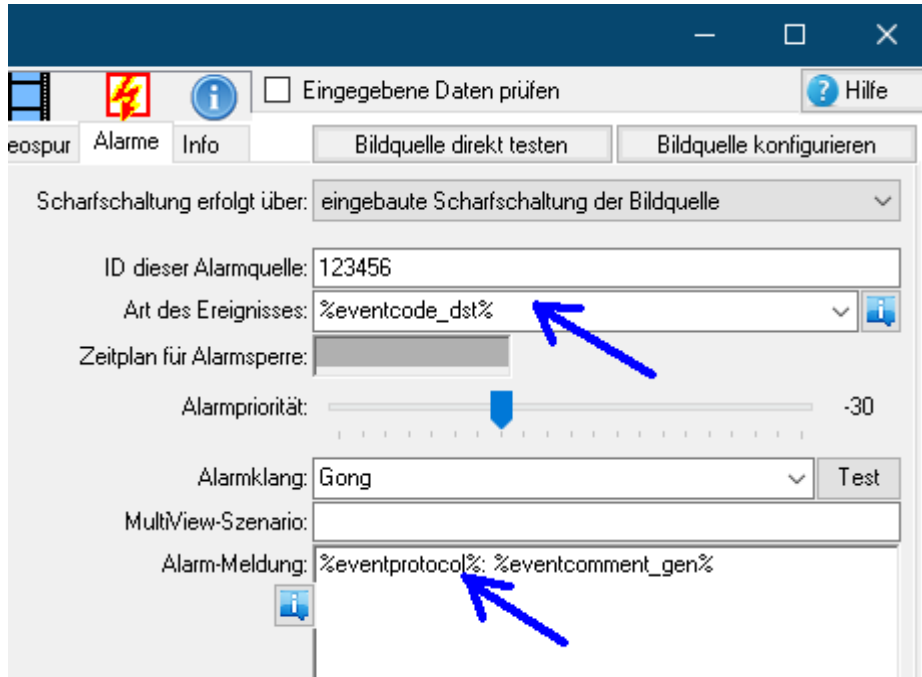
Eingegebene Daten prüfen

Hilfe

eospur Alarme Info

Bildquelle direkt testen

Bildquelle konfigurieren

Scharfschaltung erfolgt über: eingebaute Scharfschaltung der Bildquelle

ID dieser Alarmquelle: 123456

Art des Ereignisses: %eventcode_dst%

Zeitplan für Alarmsperre:

Alarmpriorität: -30

Alarmklang: Gong

Test

MultiView-Szenario:

Alarm-Meldung: %eventprotocol%: %eventcomment_gen%